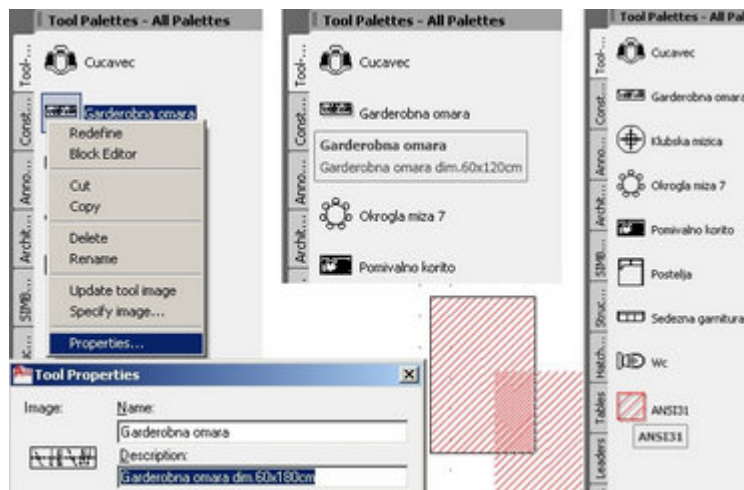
Tool Palettes - All Palettes

Tool...
Const...
Anno...
Archit...
SIMB...

Cucavec

Garderobna omara

Redefine
Block Editor
Cut
Copy
Delete
Rename
Update tool image
Specify image...
Properties...

Tool Properties

Image:
Name:
Garderobna omara
Description:
Garderobna omara dim.60x180cm

Tool Palettes - All Palettes

Tool...
Const...
Anno...
Archit...

Cucavec
Garderobna omara
Garderobna omara
Garderobna omara dim.60x120cm
Okrogla miza 7
Pomivalno korito

Tool Palettes - All Pal

Tool...
Const...
Anno...
Archit...
SIMB...
Struc...
Hatch...
Tables
Leaders

Cucavec
Garderobna omara
Klubska mizica
Okrogla miza 7
Pomivalno korito
Postelja
Sedezna garnitura
Wc
ANSI31
ANSI31